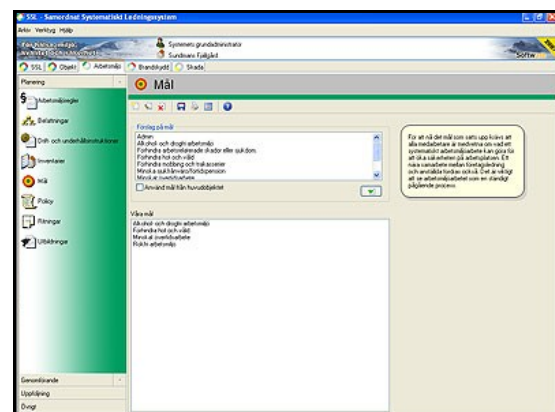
SSL - Samordnat Systematiskt Ledningssystem

Arkiv Verktyg Hjälp

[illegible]

Systemets grundadministratör

Sundsvans Fjällgård

Softw

SSL Objekt Arbetsmiljö Brandskydd Skada

Planering

Arbetsmiljöregler

Belastningar

Drift- och underhållsinstruktioner

Inventarier

Mål

Policy

Riktningar

Utbildningar

Genomförande

Uppföljning

Övrigt

Mål

Förslag på mål

Admin

Alkohol- och drogfri arbetsmiljö

Förhindra arbetsrelaterade skador eller sjukdom.

Förhindra hot och våld

Förhindra mobbing och trakasserier

Förhindra risk att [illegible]

Minska sjukfrånvaro/förtidspension

Minska arbetsolycksfall

Använd mål från huvudobjektet

För att nå det mål som satts upp krävs att alla medarbetare är medvetna om vad ett systematiskt arbetsmiljöarbete kan göra för att öka säkerheten på arbetsplatsen. Ett nära samarbete mellan företagsledning och anställda fordras också. Det är viktigt att se arbetsmiljöarbetet som en ständigt pågående process.

Våra mål

Alkohol- och drogfri arbetsmiljö

Förhindra hot och våld

Minska olycksfallsrisker

Rökfri arbetsmiljö